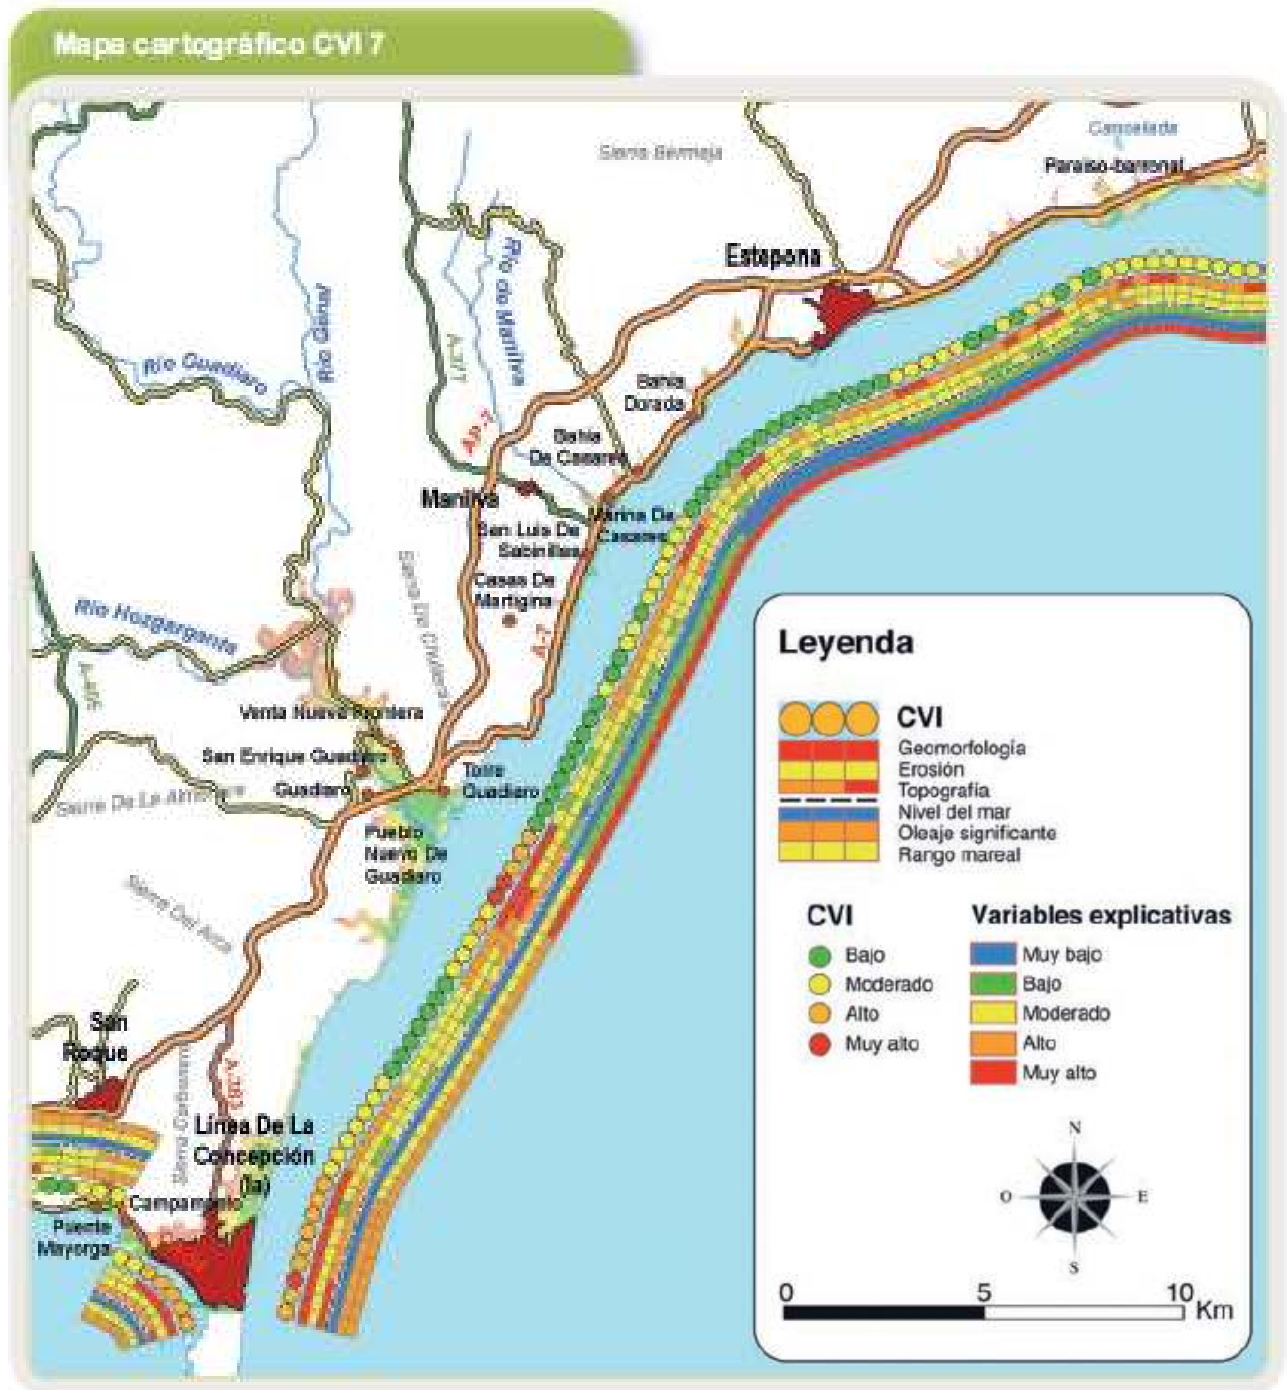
Mapa cartográfico CVI 7

Sierra Bermeja

Cancelada

Paraiso-barronal

Estepona

Río de Manilva

Río Guadiaro

Río Genal

A-377

AP-7

Bahía Dorada

Bahía De Casares

Manilva

San Luis De Sabinillas

Marina De Casares

Casas De Martigina

Sierra De Crestellina

A-7

Río Hozgarganta

A-405

Venta Nueva Frontera

San Enrique Guadiaro

Guadiaro

Torre Guadiaro

Sierra De La Almenara

Pueblo Nuevo De Guadiaro

Sierra Del Arca

San Roque

Sierra Carbonera

A-383

Línea De La Concepción (la)

Campamento

Puente Mayorga

Leyenda

CVI
Geomorfología
Erosión
Topografía
Nivel del mar
Oleaje significante
Rango mareal

CVI
Bajo
Moderado
Alto
Muy alto

Variables explicativas
Muy bajo
Bajo
Moderado
Alto
Muy alto

N
O
E
S

0 5 10 Km